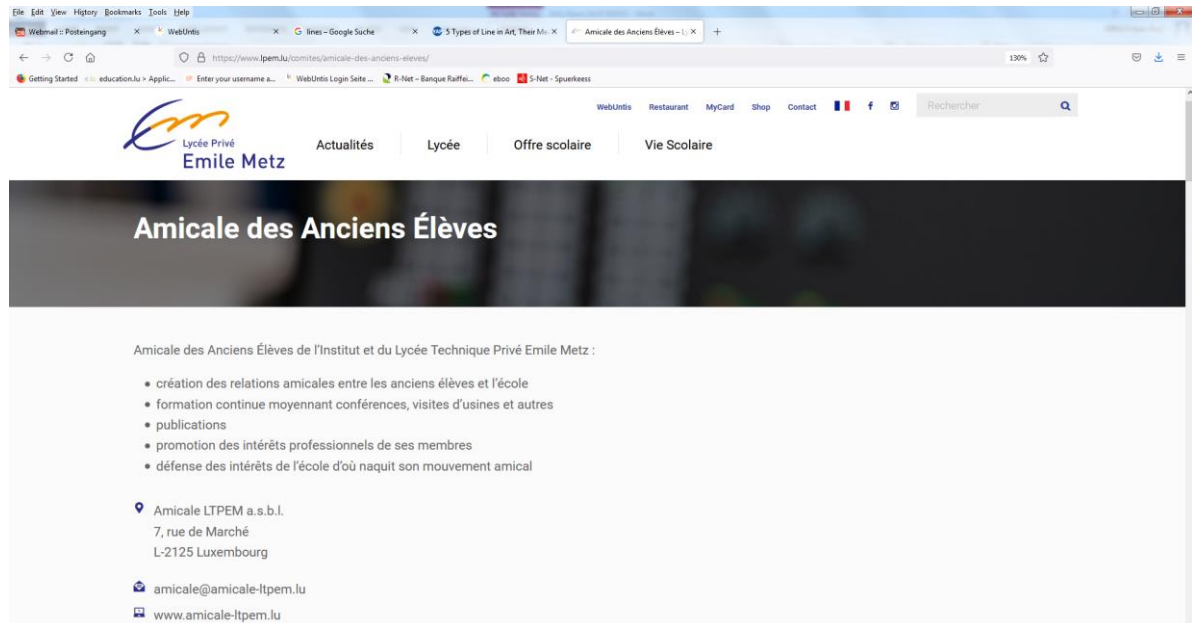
File Edit View History Bookmarks Tools Help

Webmail :: Posteingang ×
WebUntis ×
lines – Google Suche ×
5 Types of Line in Art, Their Me ×
Amicale des Anciens Élèves – L ×
+

https://www.lpem.lu/comites/amicale-des-anciens-eleves/

130%

Getting Started
education.lu > Applic...
Enter your username a...
WebUntis Login Seite ...
R-Net – Banque Raiffei...
eboo
S-Net - Spuerkeess

WebUntis Restaurant MyCard Shop Contact

Rechercher

Lycée Privé
Emile Metz

Actualités Lycée Offre scolaire Vie Scolaire

Amicale des Anciens Élèves

Amicale des Anciens Élèves de l'Institut et du Lycée Technique Privé Emile Metz :

- création des relations amicales entre les anciens élèves et l'école
- formation continue moyennant conférences, visites d'usines et autres
- publications
- promotion des intérêts professionnels de ses membres
- défense des intérêts de l'école d'où naquit son mouvement amical

Amicale LTPEM a.s.b.l.
7, rue de Marché
L-2125 Luxembourg

amicale@amicale-ltpem.lu

www.amicale-ltpem.lu